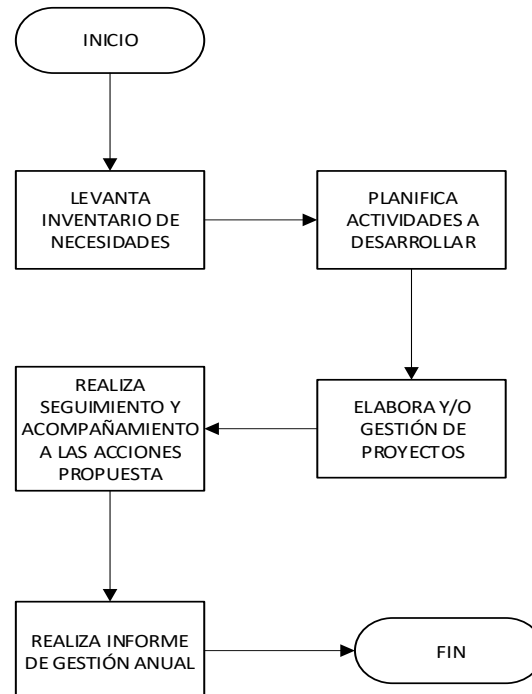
INICIO

LEVANTA INVENTARIO DE NECESIDADES

PLANIFICA ACTIVIDADES A DESARROLLAR

ELABORA Y/O GESTIÓN DE PROYECTOS

REALIZA SEGUIMIENTO Y ACOMPAÑAMIENTO A LAS ACCIONES PROPUESTA

REALIZA INFORME DE GESTIÓN ANUAL

FIN